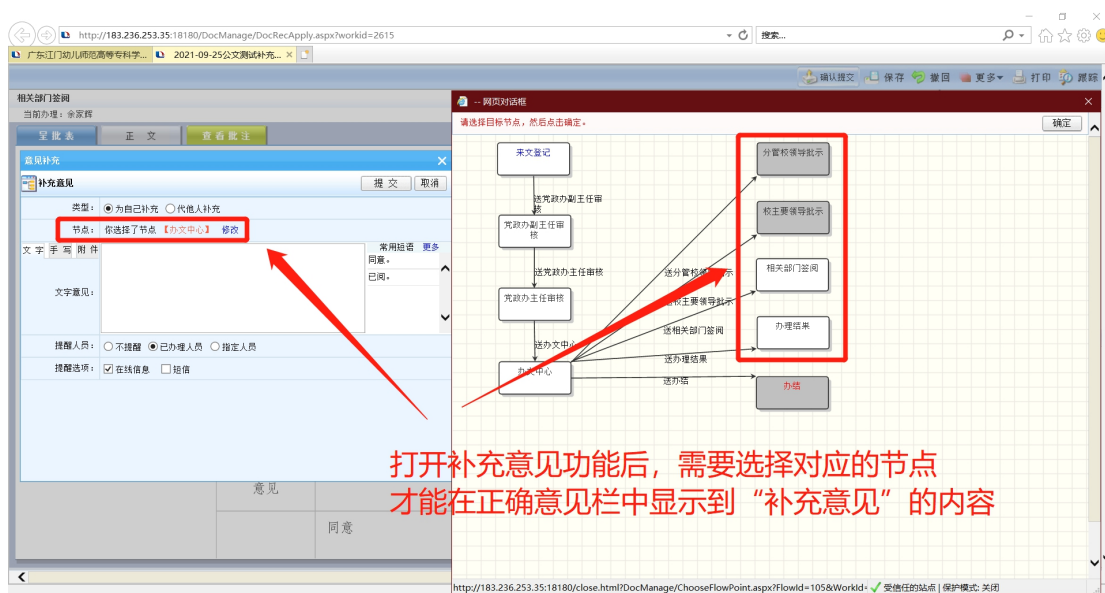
http://183.236.253.35:18180/DocManage/DocRecApply.aspx?workid=2615

搜索...

广东江门幼儿师范高等专科学... 2021-09-25公文测试补充...

确认提交 保存 撤回 更多 打印 跟踪

相关部门签阅

当前办理：余家辉

呈批表 正文 查看批注

意见补充

补充意见 提交 取消

类型： 为自己补充 代他人补充

节点： 你选择了节点 【办文中心】 修改

文字 手写 附件

文字意见：

常用短语 更多

同意。

已阅。

提醒人员： 不提醒 已办理人员 指定人员

提醒选项： 在线信息 短信

意见

同意

-- 网页对话框

请选择目标节点，然后点击确定。

确定

来文登记

送党政办副主任审核

党政办副主任审核

送党政办主任审核

党政办主任审核

送办文中心

办文中心

送分管校领导批示

送校主要领导批示

送相关部门签阅

送办理结果

送办结

分管校领导批示

校主要领导批示

相关部门签阅

办理结果

办结

打开补充意见功能后，需要选择对应的节点
才能在正确意见栏中显示到“补充意见”的内容

http://183.236.253.35:18180/close.html?DocManage/ChooseFlowPoint.aspx?FlowId=105&WorkId 受信任的站点 | 保护模式: 关闭